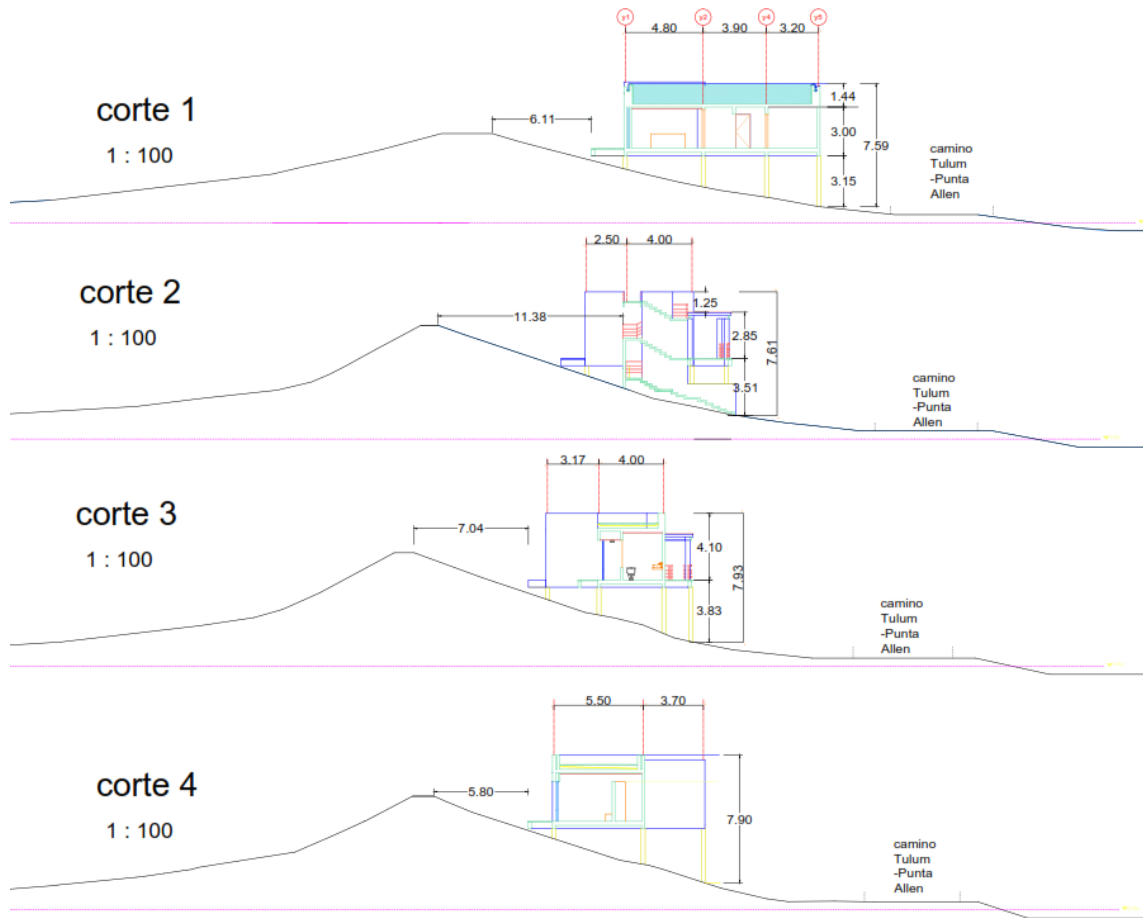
corte 1

1 : 100

y1 y2 y4 y5

4.80 3.90 3.20

6.11

1.44

3.00

7.59

3.15

camino Tulum -Punta Allen

corte 2

1 : 100

2.50 4.00

11.38

1.25

2.85

7.61

3.51

camino Tulum -Punta Allen

corte 3

1 : 100

3.17 4.00

7.04

4.10

7.93

3.83

camino Tulum -Punta Allen

corte 4

1 : 100

5.50 3.70

5.80

7.90

camino Tulum -Punta Allen